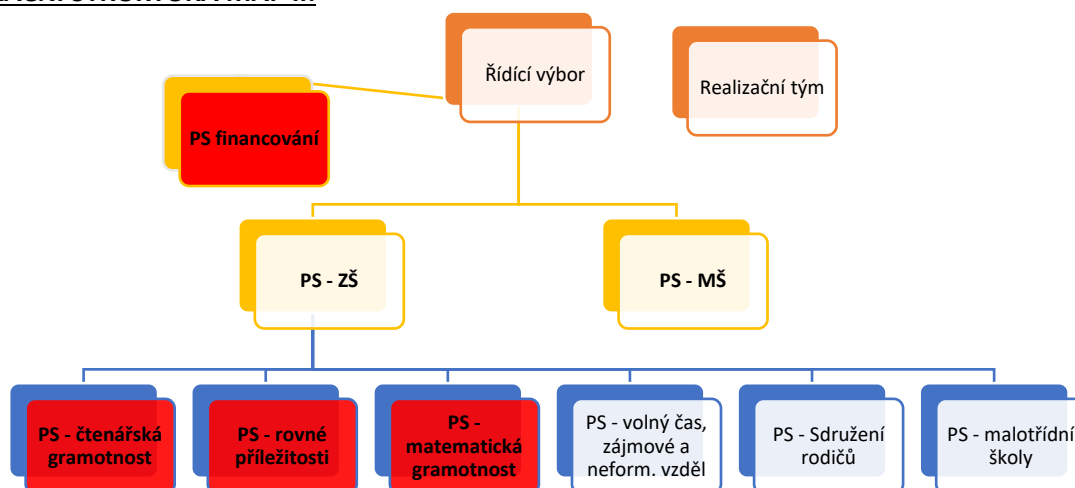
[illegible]

Řídící výbor

Realizační tým

PS financování

PS - ZŠ

PS - MŠ

PS - čtenářská gramotnost

PS - rovné příležitosti

PS - matematická gramotnost

PS - volný čas, zájmové a neform. vzděl

PS - Sdružení rodičů

PS - malotřídní školy